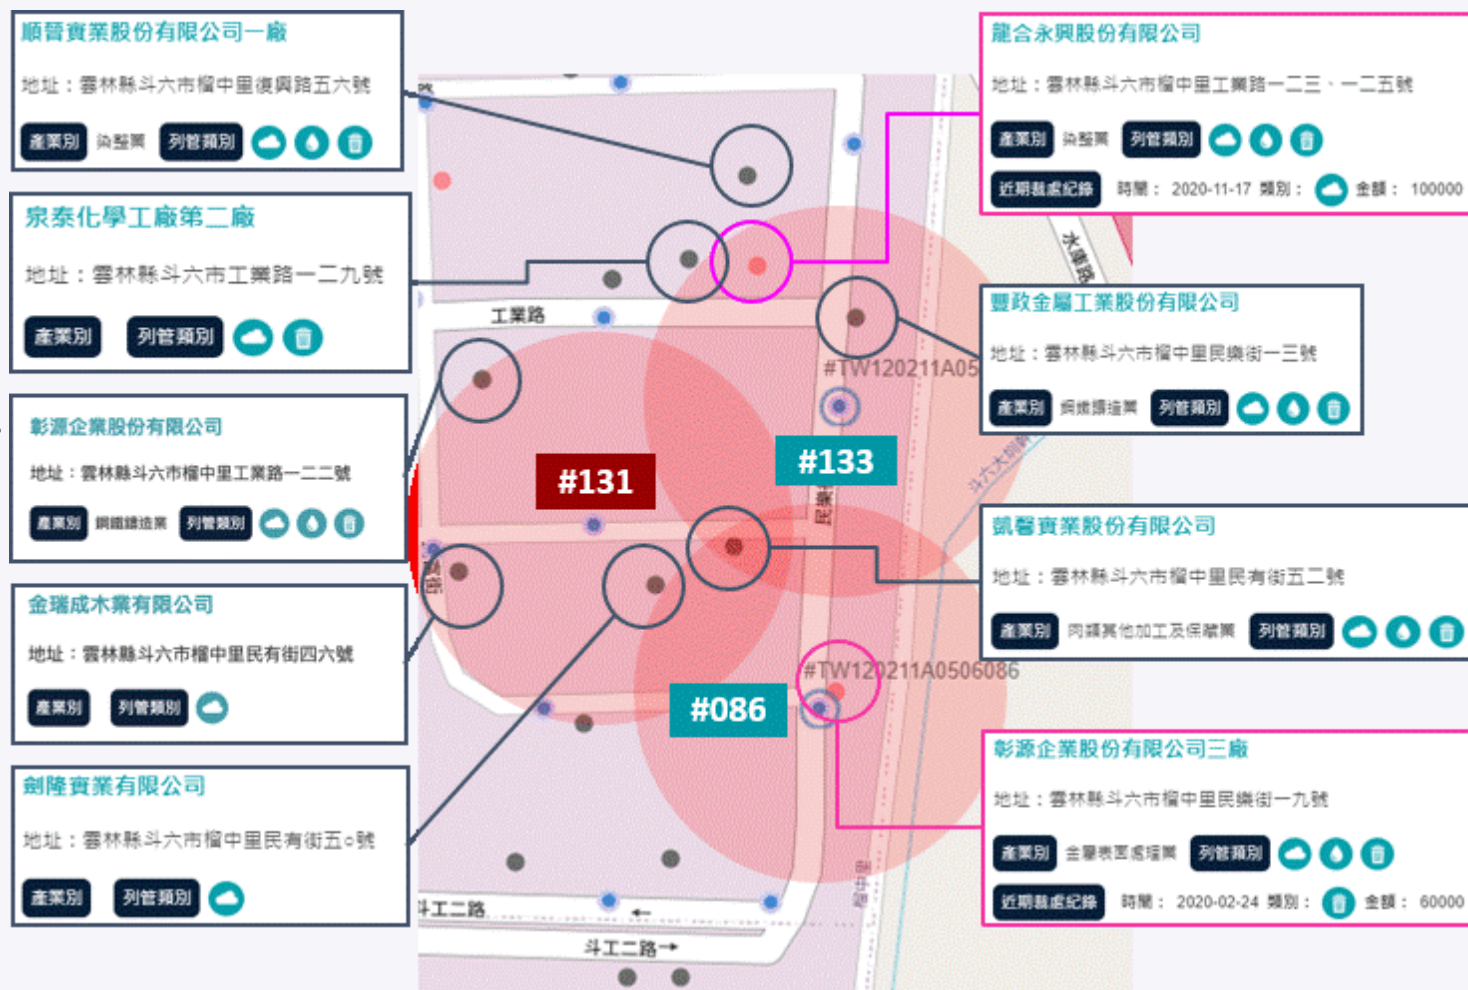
順晉實業股份有限公司一廠

地址：雲林縣斗六市榴中里復興路五六號

產業別 染整業 列管類別

宗泰化學工廠第二廠

地址：雲林縣斗六市工業路一二九號

產業別 列管類別

彰源企業股份有限公司

地址：雲林縣斗六市榴中里工業路一二二號

產業別 鋼鐵鑄造業 列管類別

金瑞成木業有限公司

地址：雲林縣斗六市榴中里民有街四六號

產業別 列管類別

劍隆實業有限公司

地址：雲林縣斗六市榴中里民有街五○號

產業別 列管類別

龍合永興股份有限公司

地址：雲林縣斗六市榴中里工業路一二三、一二五號

產業別 染整業 列管類別

近期裁處紀錄 時間： 2020-11-17 類別： 金額： 100000

豐政金屬工業股份有限公司

地址：雲林縣斗六市榴中里民樂街一三號

產業別 鋼鐵鑄造業 列管類別

凱馨實業股份有限公司

地址：雲林縣斗六市榴中里民有街五二號

產業別 肉類其他加工及保藏業 列管類別

彰源企業股份有限公司三廠

地址：雲林縣斗六市榴中里民樂街一九號

產業別 金屬表面處理業 列管類別

近期裁處紀錄 時間： 2020-02-24 類別： 金額： 60000

工業路

#TW120211A05

#131

#133

#086

#TW120211A0506086

斗工二路

斗工二路

永安路

斗六大排